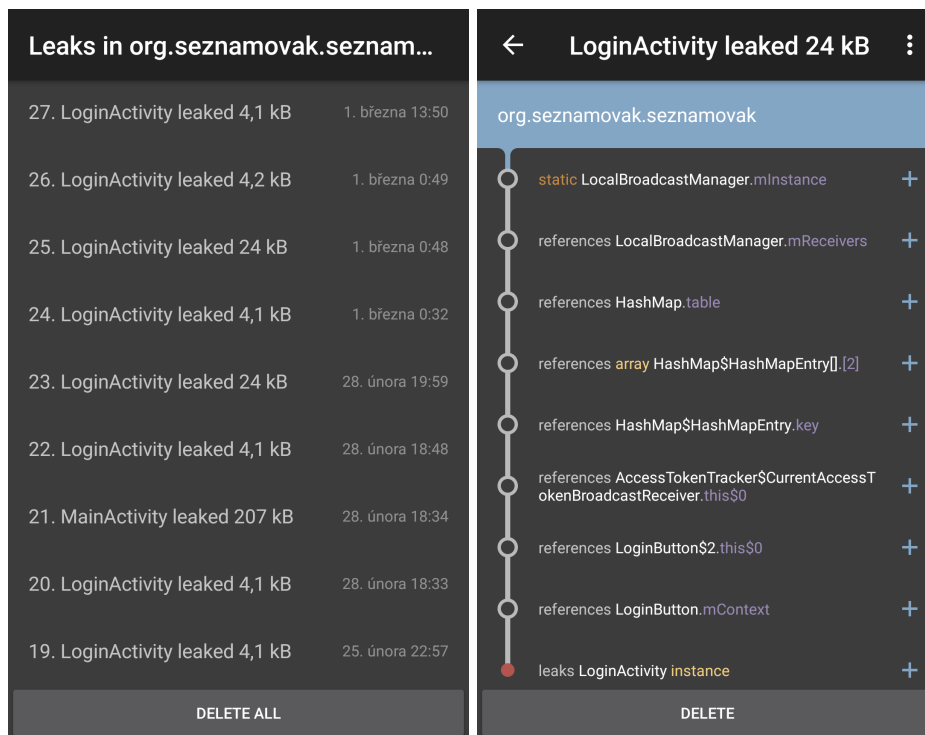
Leaks in org.seznamovak.seznam…

27. LoginActivity leaked 4,1 kB 1. března 13:50

26. LoginActivity leaked 4,2 kB 1. března 0:49

25. LoginActivity leaked 24 kB 1. března 0:48

24. LoginActivity leaked 4,1 kB 1. března 0:32

23. LoginActivity leaked 24 kB 28. února 19:59

22. LoginActivity leaked 4,1 kB 28. února 18:48

21. MainActivity leaked 207 kB 28. února 18:34

20. LoginActivity leaked 4,1 kB 28. února 18:33

19. LoginActivity leaked 4,1 kB 25. února 22:57

DELETE ALL

LoginActivity leaked 24 kB

org.seznamovak.seznamovak

static LocalBroadcastManager.mInstance +

references LocalBroadcastManager.mReceivers +

references HashMap.table +

references array HashMap$HashMapEntry[].[2] +

references HashMap$HashMapEntry.key +

references AccessTokenTracker$CurrentAccessTokenBroadcastReceiver.this$0 +

references LoginButton$2.this$0 +

references LoginButton.mContext +

leaks LoginActivity instance +

DELETE